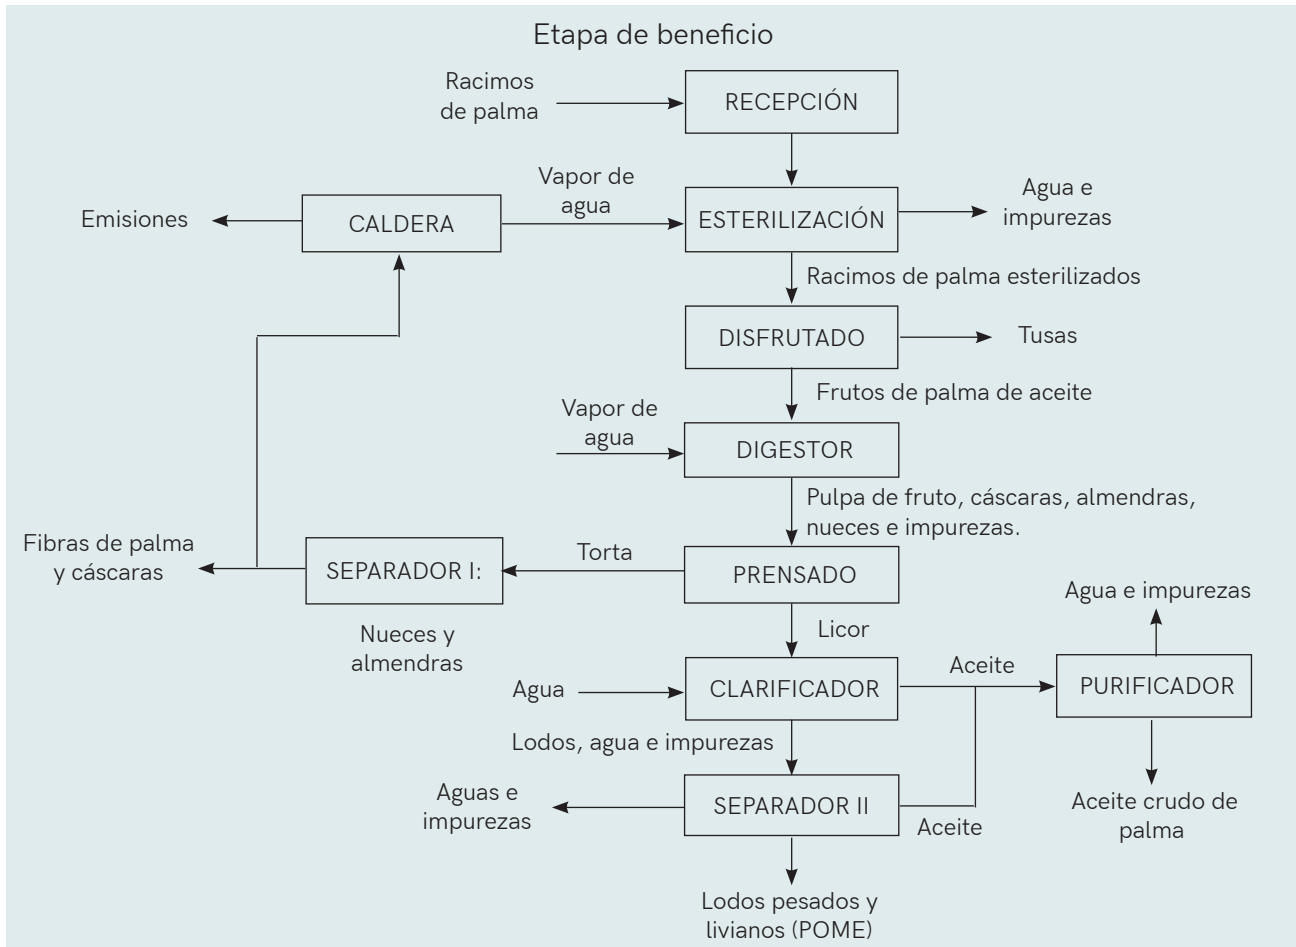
Etapa de beneficio

Racimos de palma

RECEPCIÓN

Vapor de agua

Emisiones

CALDERA

ESTERILIZACIÓN

Agua e impurezas

Racimos de palma esterilizados

DISFRUTADO

Tusas

Frutos de palma de aceite

Vapor de agua

DIGESTOR

Pulpa de fruto, cáscaras, almendras, nueces e impurezas.

Fibras de palma y cáscaras

SEPARADOR I:

Torta

PRENSADO

Agua e impurezas

Nueces y almendras

Licor

Agua

CLARIFICADOR

Aceite

PURIFICADOR

Lodos, agua e impurezas

Aguas e impurezas

SEPARADOR II

Aceite

Aceite crudo de palma

Lodos pesados y livianos (POME)